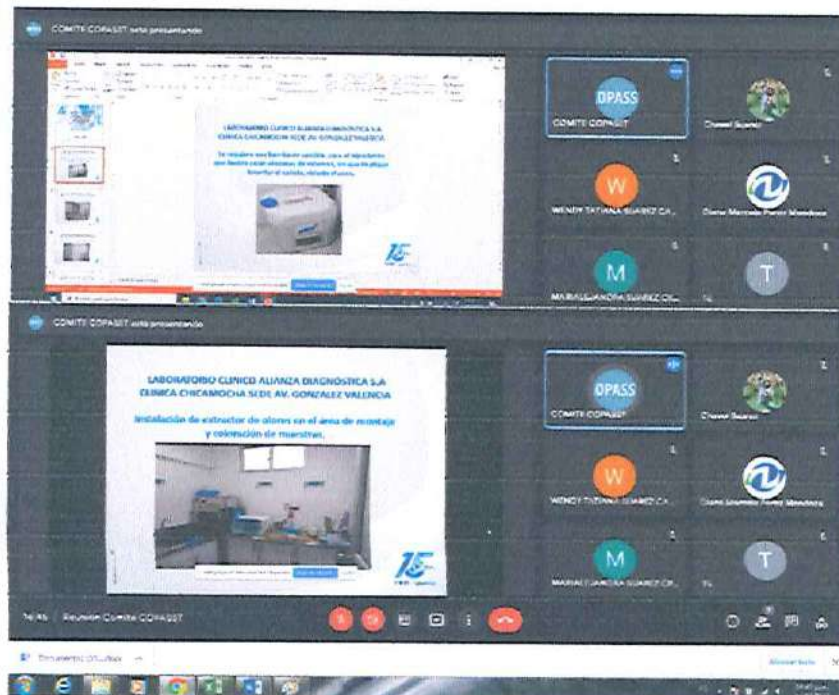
COMITE COPASST está presentando

LABORATORIO CLINICO ALIANZA DIAGNOSTICA S.A
CLINICA CHICAMOCHA SEDE AV. GONZALEZ VALENCIA

Se requiere una Barrilla de cortina, para el laboratorio que tiene cortar alrededor de máquinas, en que le dejen tener el cuidado, cuidado el uso.

DPASS
COMITE COPASST
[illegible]
W
WENDY TATIANA SUAREZ CA...
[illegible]
M
MARIALEJANDRA SUAREZ CR...
T

COMITE COPASST está presentando

LABORATORIO CLINICO ALIANZA DIAGNOSTICA S.A
CLINICA CHICAMOCHA SEDE AV. GONZALEZ VALENCIA

Instalación de extractor de olores en el area de montaje y colocación de muestras.

DPASS
COMITE COPASST
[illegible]
W
WENDY TATIANA SUAREZ CA...
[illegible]
M
MARIALEJANDRA SUAREZ CR...
T

14:46 | Reunion Comite COPASST

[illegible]